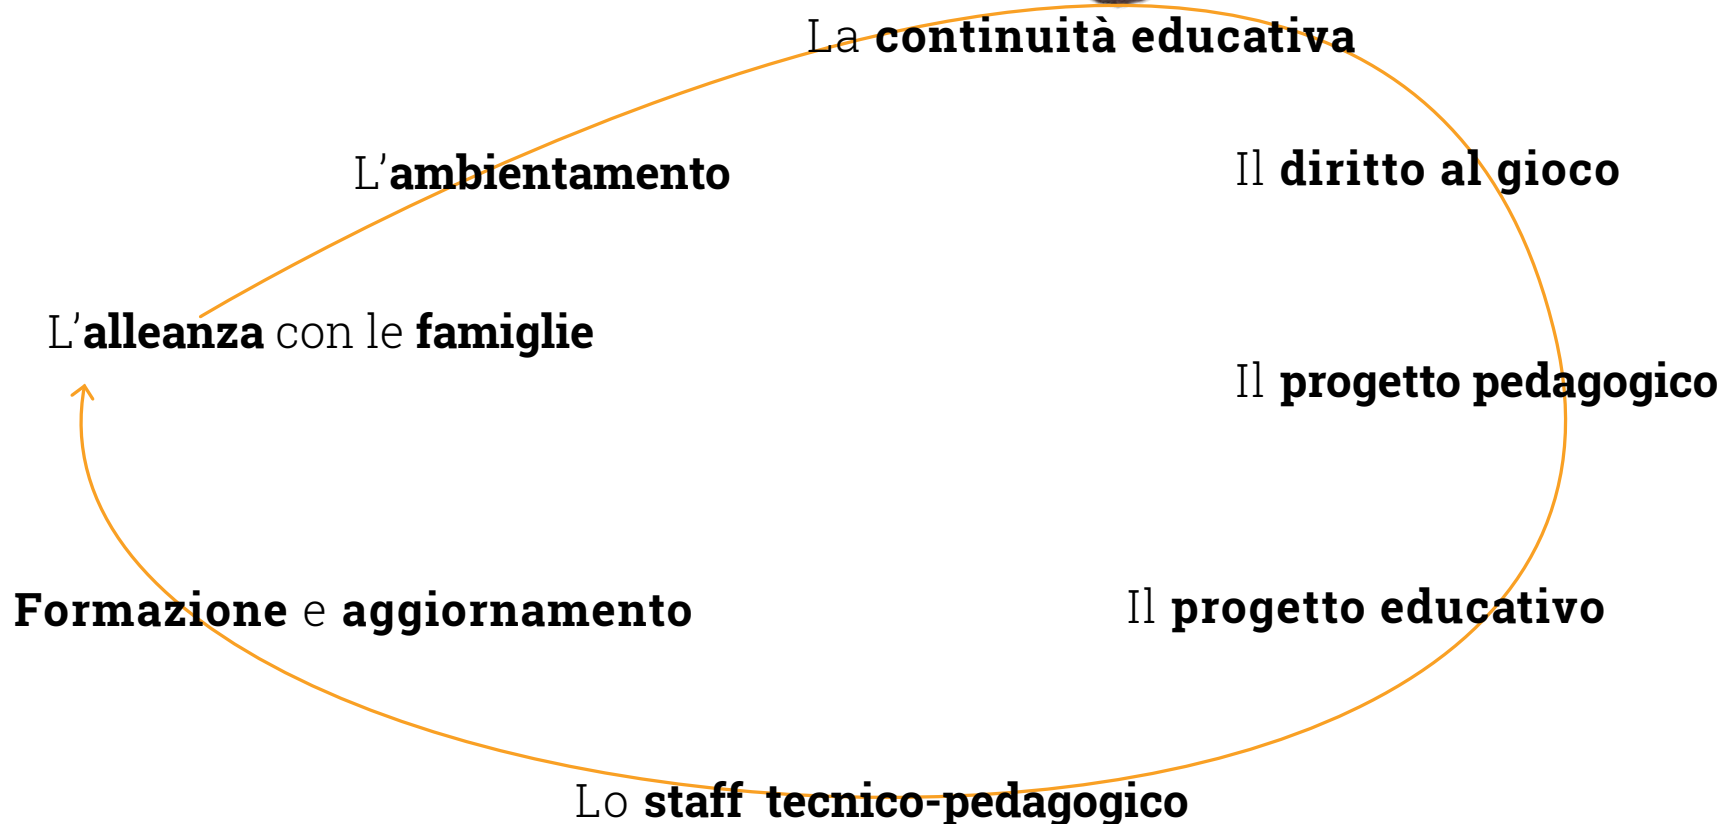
La **continuità educativa**

L'**ambientamento**

Il **diritto al gioco**

L'**alleanza** con le **famiglie**

Il **progetto pedagogico**

**Formazione** e **aggiornamento**

Il **progetto educativo**

Lo **staff tecnico-pedagogico**